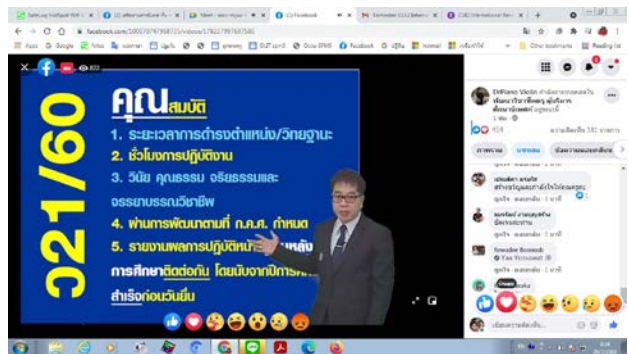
ว21/60

คุณสมบัติ

1. ระยะเวลาการดำรงตำแหน่ง/วิทยฐานะ

2. ชั่วโมงการปฏิบัติงาน

3. วินัย คุณธรรม จริยธรรมและจรรยาบรรณวิชาชีพ

4. ผ่านการพัฒนาตามที่ ก.ค.ศ. กำหนด

5. รายงานผลการปฏิบัติหน้า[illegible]หลัง

การศึกษาติดต่อกัน โดยนับจากปีการ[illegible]

สำเร็จก่อนวันยื่น

Facebook

414

Ooops

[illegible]